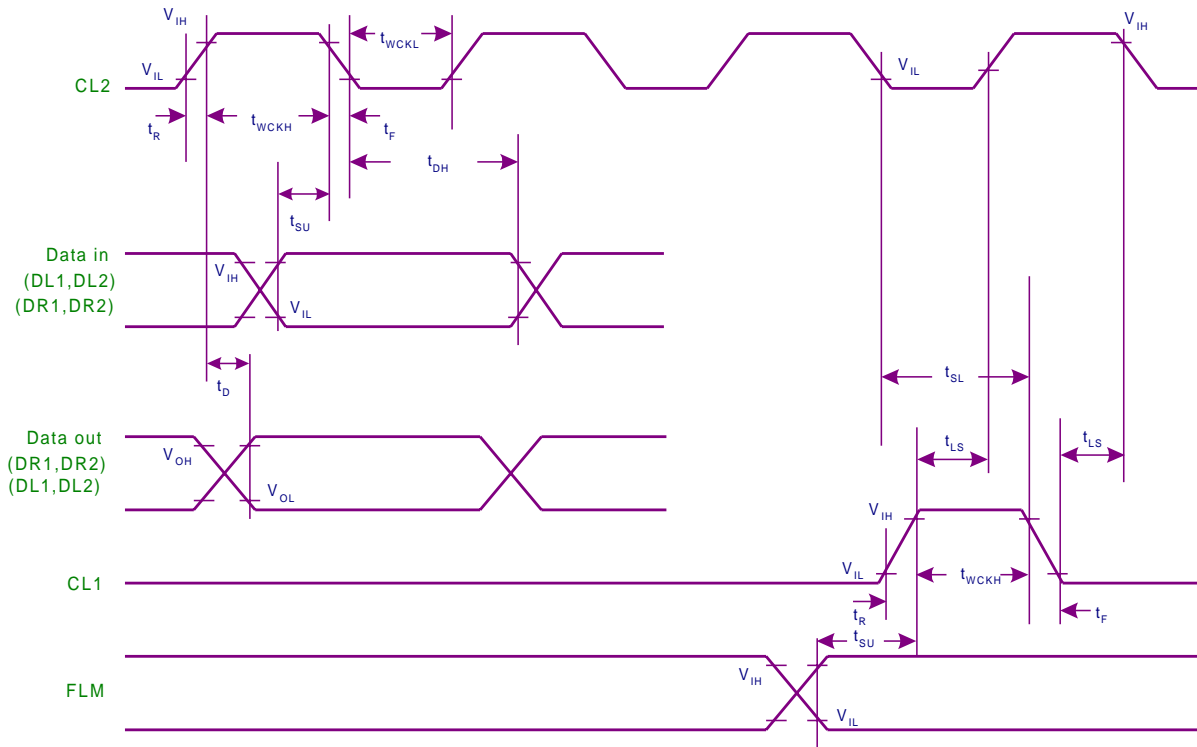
$V_{IH}$
$V_{IL}$
CL2
$t_{WCKL}$
$V_{IH}$
$V_{IL}$
$t_R$
$t_{WCKH}$
$t_F$
$t_{DH}$
$t_{SU}$
Data in
(DL1,DL2)
(DR1,DR2)
$V_{IH}$
$V_{IL}$
$t_D$
$t_{SL}$
Data out
(DR1,DR2)
(DL1,DL2)
$V_{OH}$
$V_{OL}$
$t_{LS}$
$t_{LS}$
$V_{IH}$
CL1
$V_{IL}$
$t_{WCKH}$
$t_R$
$t_F$
$t_{SU}$
FLM
$V_{IH}$
$V_{IL}$